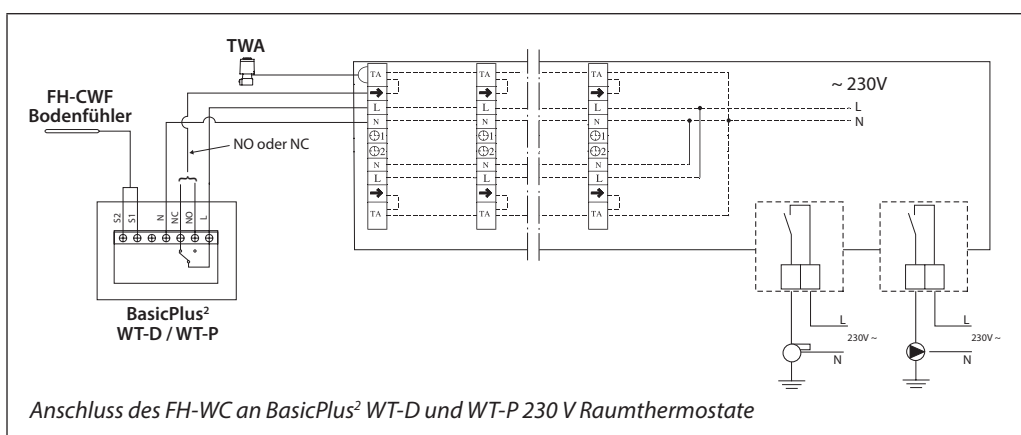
TWA

FH-CWF
Bodenfühler

NO oder NC

S2 S1 N NC NO L

BasicPlus$^2$
WT-D / WT-P

TA
L
N
1
2
N
L
TA

TA
L
N
1
2
N
L
TA

TA
L
N
1
2
N
L
TA

~ 230V
L
N

L
230V ~
N

L
230V ~
N

Anschluss des FH-WC an BasicPlus$^2$ WT-D und WT-P 230 V Raumthermostate